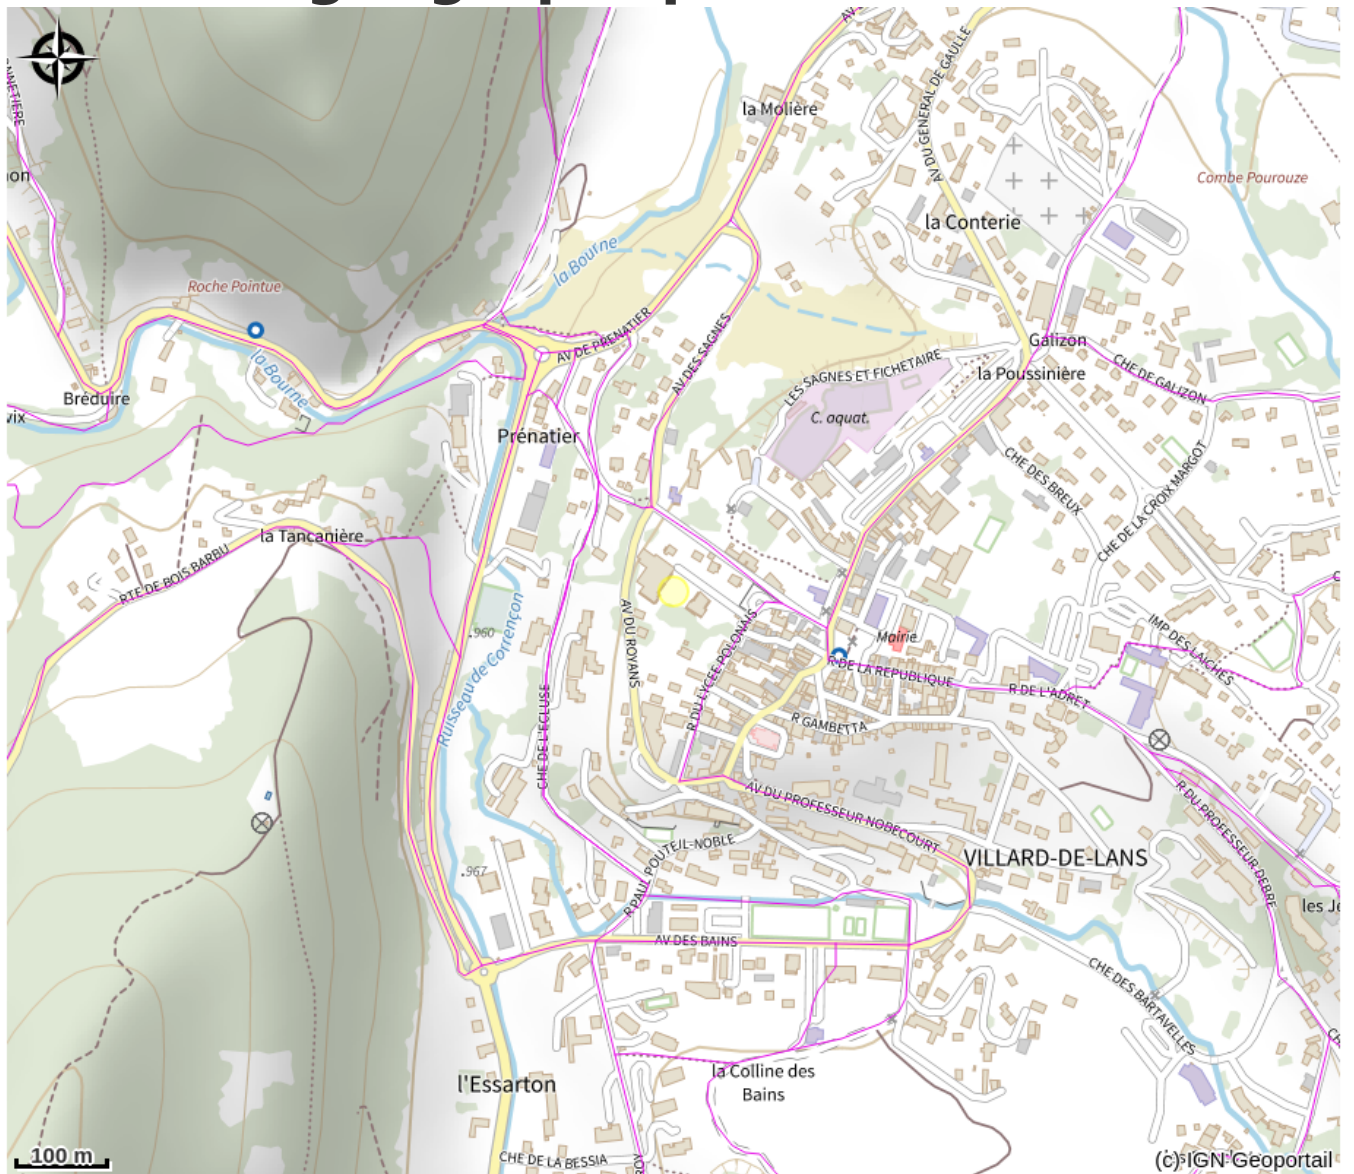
la Molière
AV DU GENERAL DE GAULLE
la Conterie
Combe Pourouze
Roche Pointue
la Bourne
la Bourne
AV DE PRENATIER
AV DES SAGNES
Galizon
LES SAGNES ET FICHETAIRE
la Poussinière
CHE DE GALIZON
Bréduire
Prénatier
C. aquat.
CHE DES BREUX
CHE DE LA CROIX MARGOT
la Tancanière
RTE DE BOIS BARBU
IMP DES LAICHES
.960
Ruisseau de Corrençon
AV DU ROYANS
R DU LYCEE POLONAIS
Mairie
R DE LA REPUBLIQUE
R DE L'ADRET
CHE DE L'ECLUSE
R GAMBETTA
R DU PROFESSEUR DEBRE
AV DU PROFESSEUR NOBECOURT
VILLARD-DE-LANS
R PAUL POUTEIL-NOBLE
.967
les Je
AV DES BAINS
CHE DES BARTAVELLES
l'Essarton
la Colline des Bains
CHE DE LA BESSIA
100 m
(c) IGN Geoportail